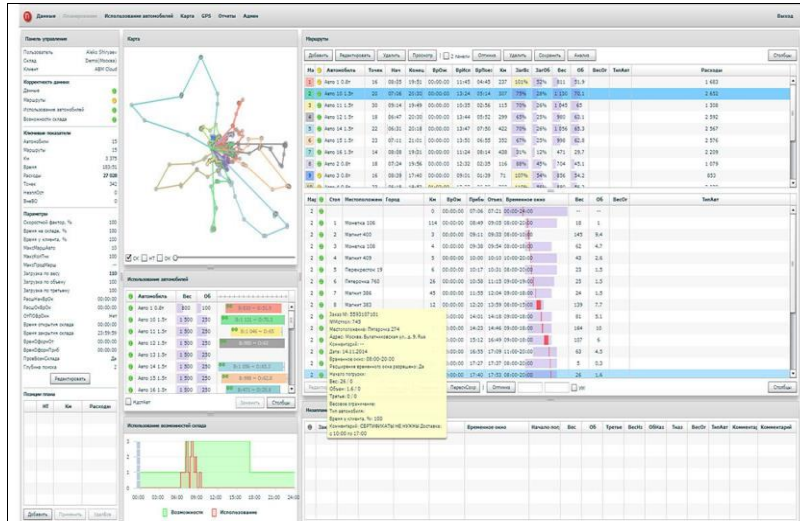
Данные Планирование Использование автомобилей Карта GPS Отчеты Админ Выход

Панель управления

Пользователь Alekc Shiryaev
Склад Demo(Москва)
Клиент ABM Cloud

Корректность данных
Данные
Маршруты
Использование автомобилей
Возможности склада

Ключевые показатели
Автомобили 15
Маршруты 15
Км 3 375
Время 183:51
Расходы 27 028
Точек 342
Невып.Отг 0

Параметры
Скоростной фактор, % 100
Время на складе, % 100
Время у клиента, % 100
МаксМаршАвто
МаксКолТчк 100
Загрузка по весу 110
Загрузка по объему 100
Загрузка по третьему 100
РасщНачВрОк 00:00:00
РасщОкВрОк 00:00:00
ОптОбрВрем Нет
Время открытия склада 00:00:00
Время закрытия склада 23:59:59
ВремОбрабНач 00:00:00
ВремОбрабКон 00:00:00
ПревВремСклада Да
Глубина поиска 2

Редактировать

Позиции плана
№ Км Расходы

Добавить Применить Удалить

Карта

Использование автомобилей
Автомобиль Вес Об
Авто 1 0.8т 800 100
Авто 10 1.5т 1 500 150
Авто 11 1.5т 1 500 150
Авто 12 1.5т 1 500 150
Авто 13 1.5т 1 500 150
Авто 14 1.5т 1 500 150
Авто 15 1.5т 1 500 150
Авто 16 1.5т 1 500 150
Авто 2 0.8т 800 100

Изменить Отобры

Использование возможностей склада
00:00 03:00 06:00 09:00 12:00 15:00 18:00 21:00 24:00
Возможности Использование

Маршруты
Добавить Редактировать Удалить Просмотр 2 прицепа Оптимиз Удалить Сохранить Анализ Отобры

| На | | Автомобиль | Точек | Нач | Конец | ВрОж | ВрНаг | ВрПрос | Км | ЗагВ | ЗагОб | Вес | Об | ВесОт | ТипАвт | Расходы |
|---|---|---|---|---|---|---|---|---|---|---|---|---|---|---|---|---|
| 1 | | Авто 1 0.8т | 16 | 08:05 | 19:51 | 00:00:00 | 11:45 | 04:45 | 237 | 101% | 52% | 811 | 51.9 | | | 1 683 |
| 2 | | Авто 10 1.5т | 20 | 07:06 | 20:30 | 00:00:00 | 13:24 | 05:14 | 307 | 75% | 24% | 1 130 | 70.1 | | | 2 652 |
| 3 | | Авто 11 1.5т | 30 | 09:14 | 19:49 | 00:00:00 | 10:35 | 02:56 | 113 | 70% | 26% | 1 045 | 65 | | | 1 358 |
| 4 | | Авто 12 1.5т | 18 | 06:47 | 20:00 | 00:00:00 | 13:44 | 05:52 | 299 | 65% | 25% | 980 | 60.1 | | | 2 592 |
| 5 | | Авто 14 1.5т | 22 | 06:31 | 20:18 | 00:00:00 | 13:47 | 07:50 | 422 | 70% | 24% | 1 056 | 65.3 | | | 2 567 |
| 6 | | Авто 15 1.5т | 23 | 07:11 | 21:01 | 00:00:00 | 13:50 | 06:55 | 352 | 67% | 25% | 998 | 62.8 | | | 2 576 |
| 7 | | Авто 16 1.5т | 14 | 08:08 | 19:03 | 00:00:00 | 10:54 | 05:14 | 408 | 31% | 12% | 471 | 29.7 | | | 2 209 |
| 8 | | Авто 2 0.8т | 19 | 07:24 | 19:56 | 00:00:00 | 12:32 | 02:35 | 116 | 88% | 45% | 704 | 45.1 | | | 1 079 |
| 9 | | Авто 3 0.8т | 26 | 08:05 | 17:40 | 00:00:00 | 09:31 | 01:39 | 71 | 107% | 54% | 856 | 54.2 | | | 853 |

| Над | | Стоп | Местоположение | Город | Км | ВрОж | Пребы | Отъезд | Временное окно | | Вес | Об | ВесОт | ТипАвт |
|---|---|---|---|---|---|---|---|---|---|---|---|---|---|---|
| 2 | | 0 | | | 0 | 00:00:00 | 07:06 | 07:21 | 00:00-24:00 | | -- | -- | | |
| 2 | | 1 | Монетка 106 | | 114 | 00:00:00 | 08:49 | 09:05 | 08:00-10:00 | | 18 | 1 | | |
| 2 | | 2 | Магнит 400 | | 3 | 00:00:00 | 09:11 | 09:35 | 08:00-12:00 | | 145 | 9.4 | | |
| 2 | | 3 | Монетка 108 | | 4 | 00:00:00 | 09:38 | 09:54 | 08:00-10:00 | | 62 | 4.7 | | |
| 2 | | 4 | Магнит 405 | | 5 | 00:00:00 | 10:00 | 10:10 | 10:00-20:00 | | 40 | 2.6 | | |
| 2 | | 5 | Перекресток 19 | | 6 | 00:00:00 | 10:17 | 10:31 | 08:00-20:00 | | 23 | 1.5 | | |
| 2 | | 6 | Пятерочка 760 | | 26 | 00:00:00 | 10:58 | 11:13 | 09:00-19:00 | | 23 | 1.5 | | |
| 2 | | 7 | Магнит 366 | | 45 | 00:00:00 | 11:55 | 12:04 | 09:00-18:00 | | 54 | 3.4 | | |
| 2 | | 8 | Магнит 383 | | 12 | 00:00:00 | 12:20 | 13:59 | 06:00-18:00 | | 139 | 7.7 | | |

Заказ №: 559131101
WMZ-пункт 748
Местоположение: Пятерочка 2?4
Адрес: Москва, Булатниковская ул., д. 9, Ryk
Комментарий: --
Дата: 14.01.2014
Временное окно: 08:00-20:00
Расширение временного окна разрешено: Да
Начало погрузки: --
Вес: 26 / 0
Объем: 1.6 / 0
Третье: 0 / 0
Весовое ограничение: --
Тип автомобиля: --
Время у клиента, %: 100
Комментарий: СВЕРТЫВАНТЫ НЕ НУЖНЫ Доставка: с 10:00 по 17:00

ПересоСкор Оптимиз Отобры

Неназначенные
Временное окно Начало пог Вес Об Третье ВесНз ОбНаз Тназ ВесОт ТипАвт Комментарий Комментарий